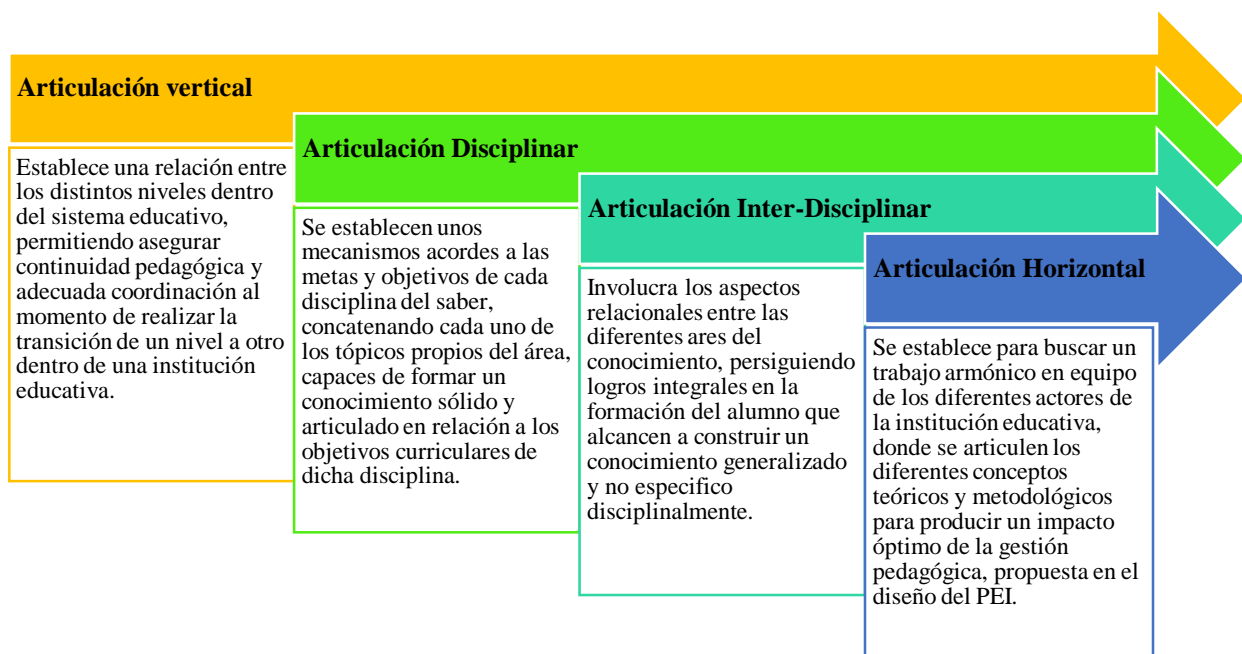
Articulación vertical

Establece una relación entre los distintos niveles dentro del sistema educativo, permitiendo asegurar continuidad pedagógica y adecuada coordinación al momento de realizar la transición de un nivel a otro dentro de una institución educativa.

Articulación Disciplinar

Se establecen unos mecanismos acordes a las metas y objetivos de cada disciplina del saber, concatenando cada uno de los tópicos propios del área, capaces de formar un conocimiento sólido y articulado en relación a los objetivos curriculares de dicha disciplina.

Articulación Inter-Disciplinar

Involucra los aspectos relacionales entre las diferentes ares del conocimiento, persiguiendo logros integrales en la formación del alumno que alcancen a construir un conocimiento generalizado y no especifico disciplinalmente.

Articulación Horizontal

Se establece para buscar un trabajo armónico en equipo de los diferentes actores de la institución educativa, donde se articulen los diferentes conceptos teóricos y metodológicos para producir un impacto óptimo de la gestión pedagógica, propuesta en el diseño del PEI.